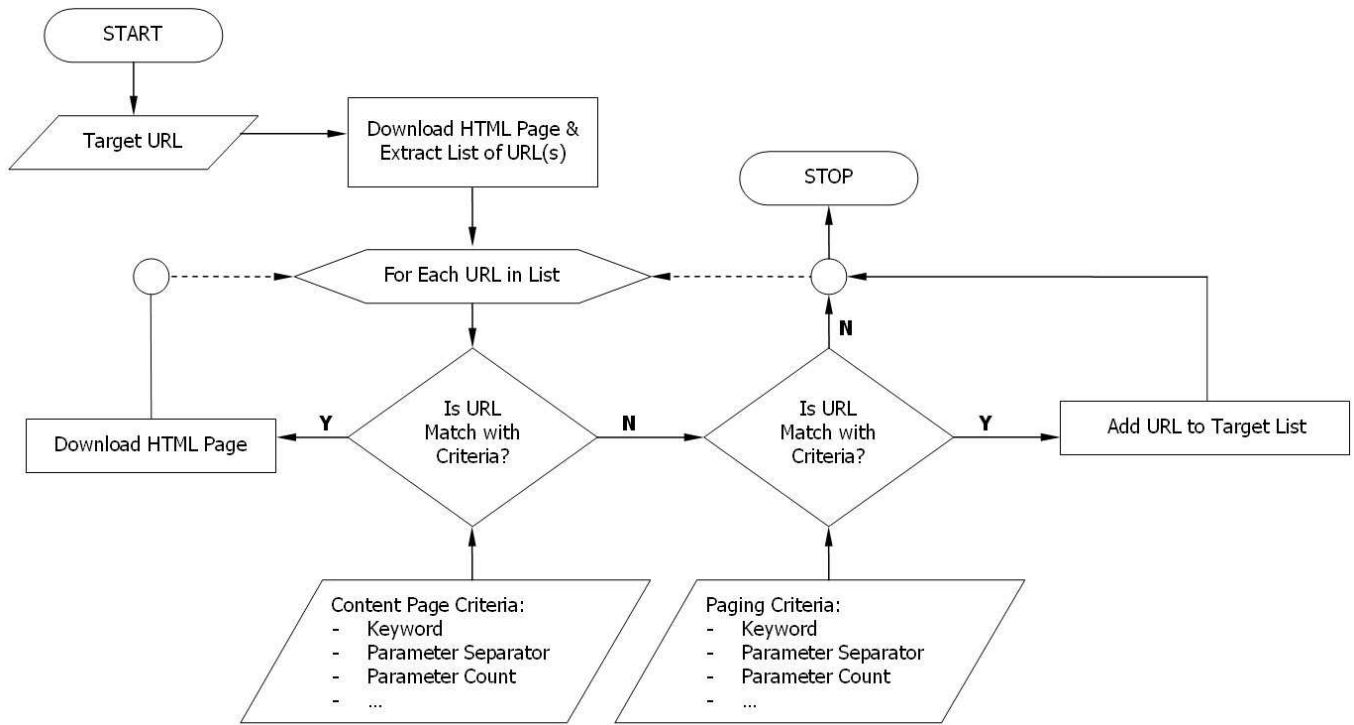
START

Target URL

Download HTML Page & Extract List of URL(s)

STOP

For Each URL in List

N

Download HTML Page

Y

Is URL Match with Criteria?

N

Is URL Match with Criteria?

Y

Add URL to Target List

Content Page Criteria:
- Keyword
- Parameter Separator
- Parameter Count
- ...

Paging Criteria:
- Keyword
- Parameter Separator
- Parameter Count
- ...